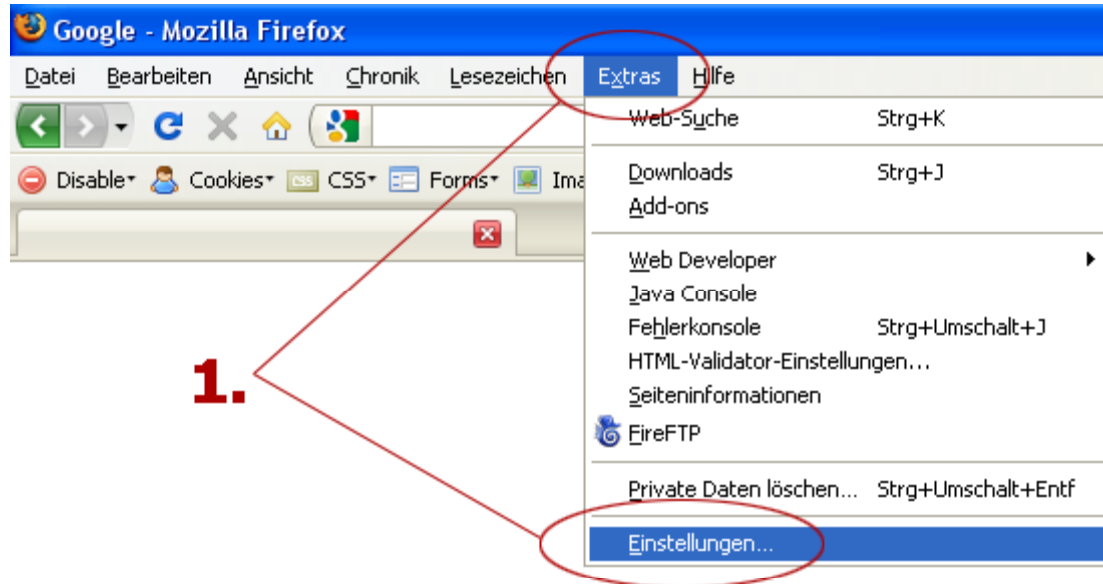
Google - Mozilla Firefox

Datei Bearbeiten Ansicht Chronik Lesezeichen Extras Hilfe

Disable Cookies CSS Forms Ima

Web-Suche Strg+K

Downloads Strg+J
Add-ons

Web Developer
Java Console
Fehlerkonsole Strg+Umschalt+J
HTML-Validator-Einstellungen...
Seiteninformationen
FireFTP

Private Daten löschen... Strg+Umschalt+Entf

Einstellungen...

1.